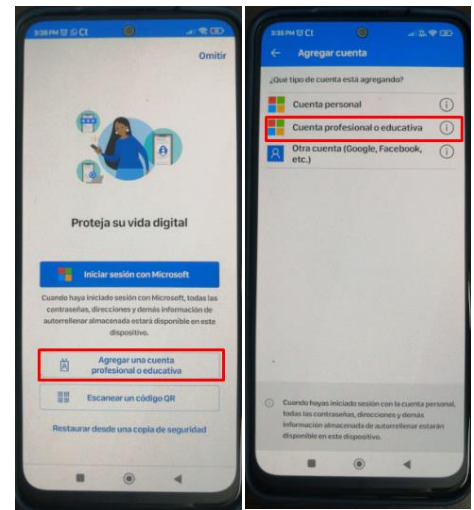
3:38 PM CI

Omitir

Proteja su vida digital

Iniciar sesión con Microsoft

Cuando haya iniciado sesión con Microsoft, todas las contraseñas, direcciones y demás información de autorrellenar almacenada estará disponible en este dispositivo.

Agregar una cuenta profesional o educativa

Escanear un código QR

Restaurar desde una copia de seguridad

3:38 PM CI

Agregar cuenta

¿Qué tipo de cuenta está agregando?

Cuenta personal

Cuenta profesional o educativa

Otra cuenta (Google, Facebook, etc.)

Cuando hayas iniciado sesión con la cuenta personal, todas las contraseñas, direcciones y demás información almacenada de autorrellenar estarán disponible en este dispositivo.